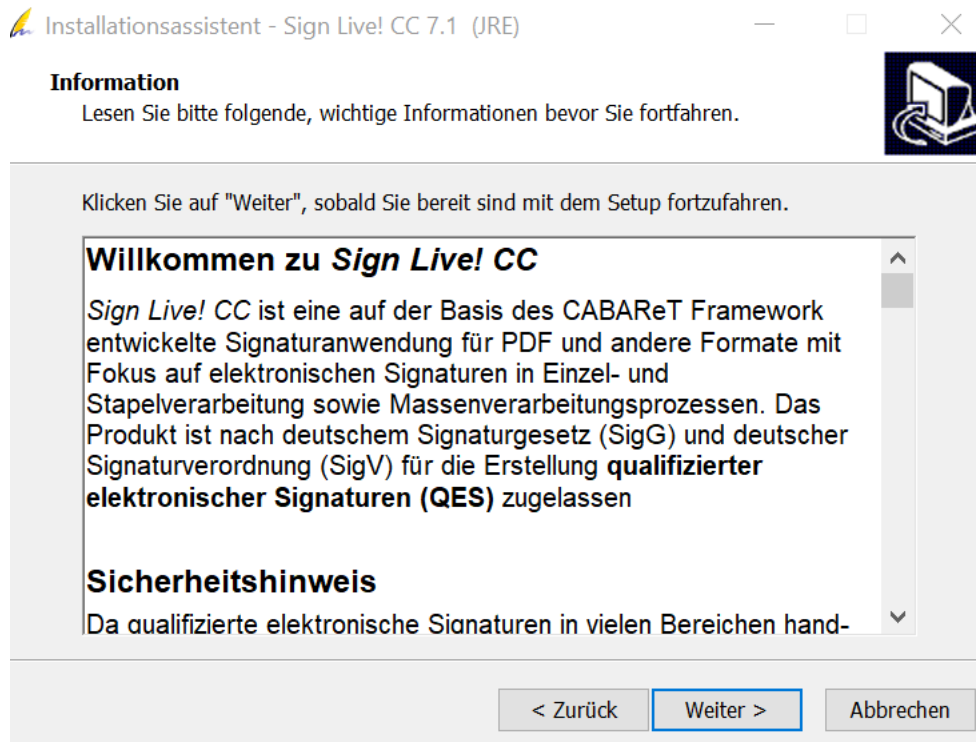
Installationsassistent - Sign Live! CC 7.1 (JRE)

Information
Lesen Sie bitte folgende, wichtige Informationen bevor Sie fortfahren.

Klicken Sie auf "Weiter", sobald Sie bereit sind mit dem Setup fortzufahren.

Willkommen zu Sign Live! CC

Sign Live! CC ist eine auf der Basis des CABAReT Framework entwickelte Signaturanwendung für PDF und andere Formate mit Fokus auf elektronischen Signaturen in Einzel- und Stapelverarbeitung sowie Massenverarbeitungsprozessen. Das Produkt ist nach deutschem Signaturgesetz (SigG) und deutscher Signaturverordnung (SigV) für die Erstellung qualifizierter elektronischer Signaturen (QES) zugelassen

Sicherheitshinweis

Da qualifizierte elektronische Signaturen in vielen Bereichen hand-

< Zurück
Weiter >
Abbrechen